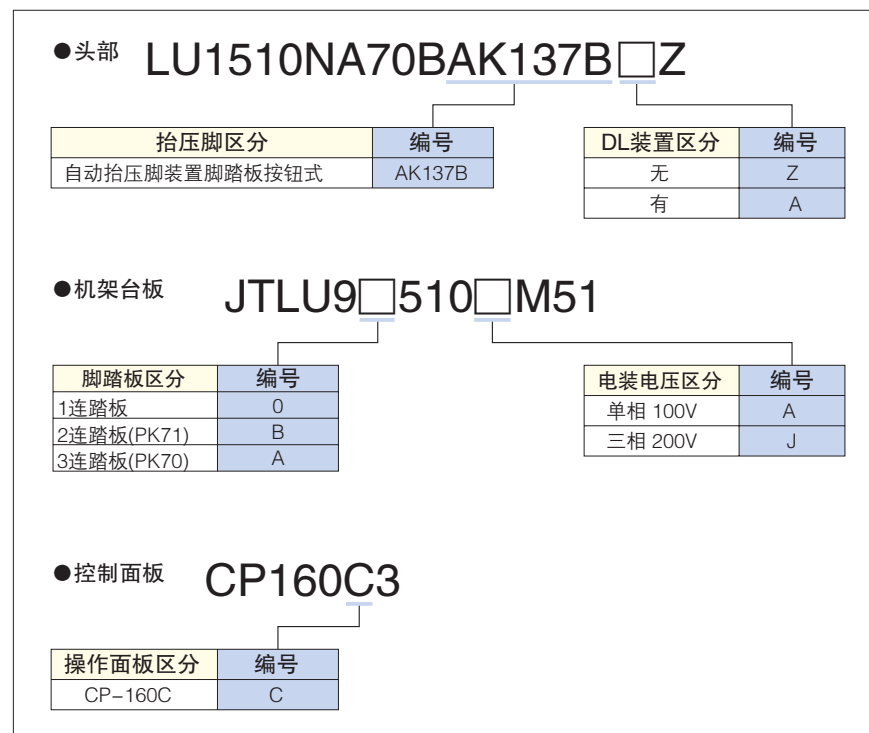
●头部 LU1510NA70BAK137B□Z

| 抬压脚区分 | 编号 |
|---|---|
| 自动抬压脚装置脚踏板按钮式 | AK137B |

| DL装置区分 | 编号 |
|---|---|
| 无 | Z |
| 有 | A |

●机架台板 JTLU9□510□M51

| 脚踏板区分 | 编号 |
|---|---|
| 1连踏板 | 0 |
| 2连踏板(PK71) | B |
| 3连踏板(PK70) | A |

| 电装电压区分 | 编号 |
|---|---|
| 单相 100V | A |
| 三相 200V | J |

●控制面板 CP160C3

| 操作面板区分 | 编号 |
|---|---|
| CP-160C | C |